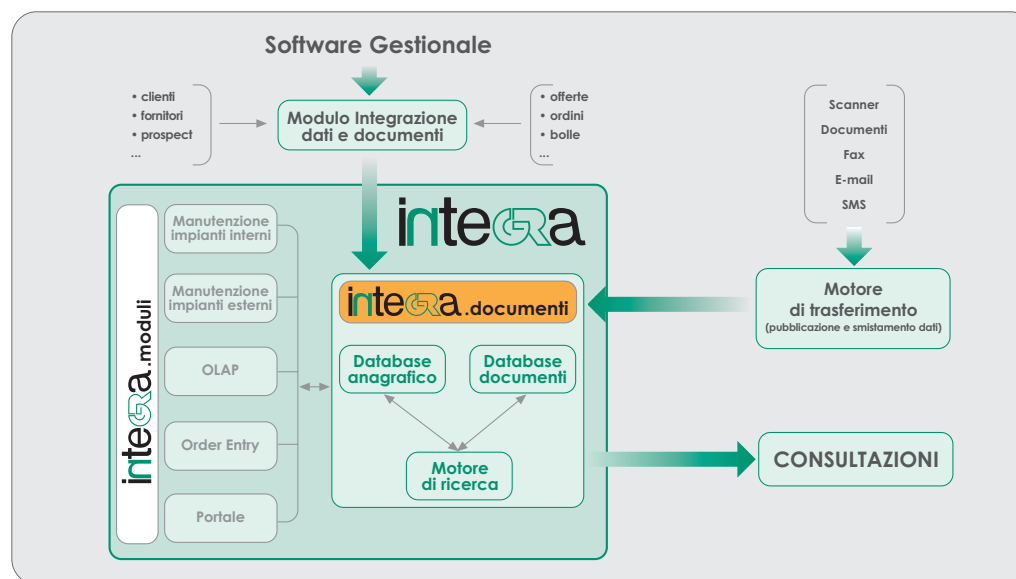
Software Gestionale

• clienti
• fornitori
• prospect
...

Modulo Integrazione dati e documenti

• offerte
• ordini
• bolle
...

Scanner
Documenti
Fax
E-mail
SMS

integra

integra.moduli

Manutenzione impianti interni

Manutenzione impianti esterni

OLAP

Order Entry

Portale

integra.documenti

Database anagrafico

Database documenti

Motore di ricerca

Motore di trasferimento
(pubblicazione e smistamento dati)

CONSULTAZIONI